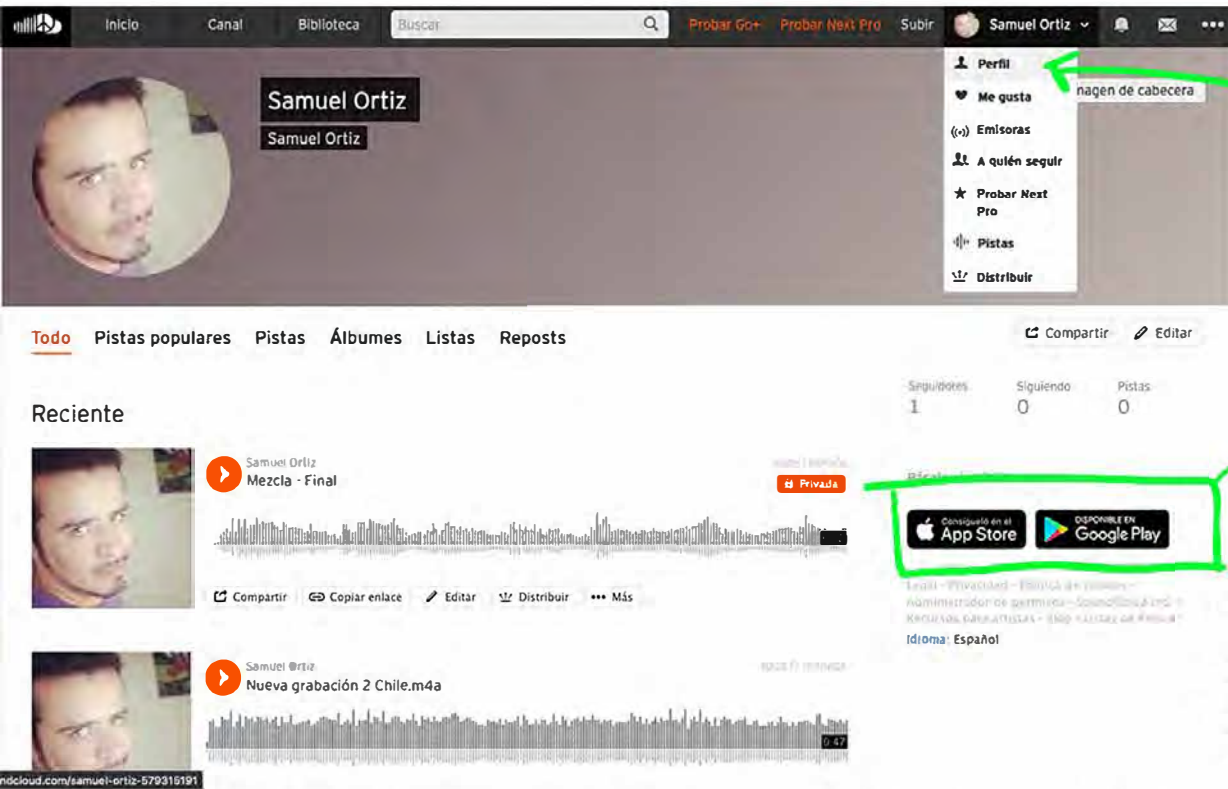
Inicio Canal Biblioteca Buscar Probar Go+ Probar Next Pro Subir Samuel Ortiz

Perfil
Me gusta
Emisoras
A quién seguir
Probar Next Pro
Pistas
Distribuir

nagen de cabecera

Samuel Ortiz
Samuel Ortiz

Todo Pistas populares Pistas Álbumes Listas Reposts

Compartir Editar

Seguidores 1 Siguiendo 0 Pistas 0

Reciente

Samuel Ortiz
Mezcla - Final
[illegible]
Privada

Compartir Copiar enlace Editar Distribuir Más

Consíguelo en el App Store
DISPONIBLE EN Google Play

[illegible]

Idioma: Español

Samuel Ortiz
Nueva grabación 2 Chile.m4a
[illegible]
0:47

ndcloud.com/samuel-ortiz-579316191